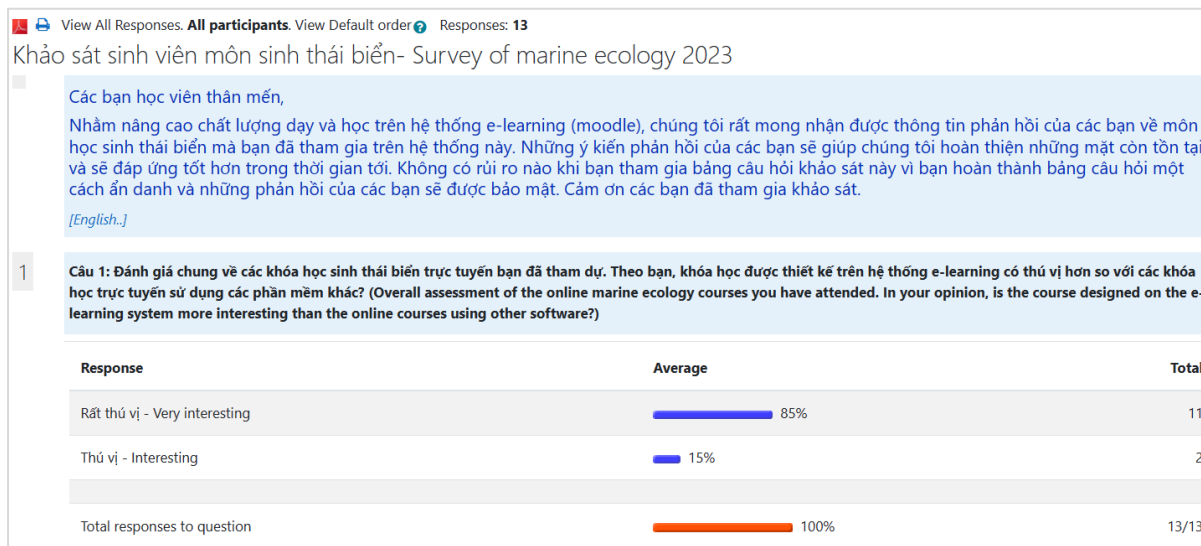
View All Responses. **All participants**. View Default order Responses: **13**

Khảo sát sinh viên môn sinh thái biển- Survey of marine ecology 2023

Các bạn học viên thân mến,

Nhằm nâng cao chất lượng dạy và học trên hệ thống e-learning (moodle), chúng tôi rất mong nhận được thông tin phản hồi của các bạn về môn học sinh thái biển mà bạn đã tham gia trên hệ thống này. Những ý kiến phản hồi của các bạn sẽ giúp chúng tôi hoàn thiện những mặt còn tồn tại và sẽ đáp ứng tốt hơn trong thời gian tới. Không có rủi ro nào khi bạn tham gia bảng câu hỏi khảo sát này vì bạn hoàn thành bảng câu hỏi một cách ẩn danh và những phản hồi của các bạn sẽ được bảo mật. Cảm ơn các bạn đã tham gia khảo sát.

[English..]

1

Câu 1: Đánh giá chung về các khóa học sinh thái biển trực tuyến bạn đã tham dự. Theo bạn, khóa học được thiết kế trên hệ thống e-learning có thú vị hơn so với các khóa học trực tuyến sử dụng các phần mềm khác? (Overall assessment of the online marine ecology courses you have attended. In your opinion, is the course designed on the e-learning system more interesting than the online courses using other software?)

| Response | Average | Total |
|---|---|---|
| Rất thú vị - Very interesting | 85% | 11 |
| Thú vị - Interesting | 15% | 2 |
| | | |
| Total responses to question | 100% | 13/13 |